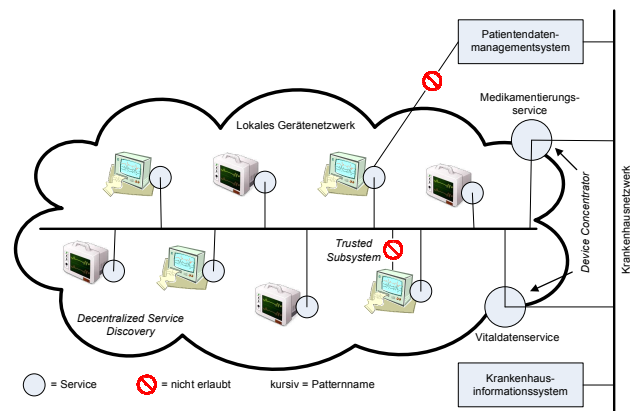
Patientendatenmanagementsystem

Medikamentierungsservice

Lokales Gerätenetzwerk

Krankenhausnetzwerk

Device Concentrator

Trusted Subsystem

Decentralized Service Discovery

Vitaldatenservice

= Service

= nicht erlaubt

kursiv = Patternname

Krankenhausinformationssystem